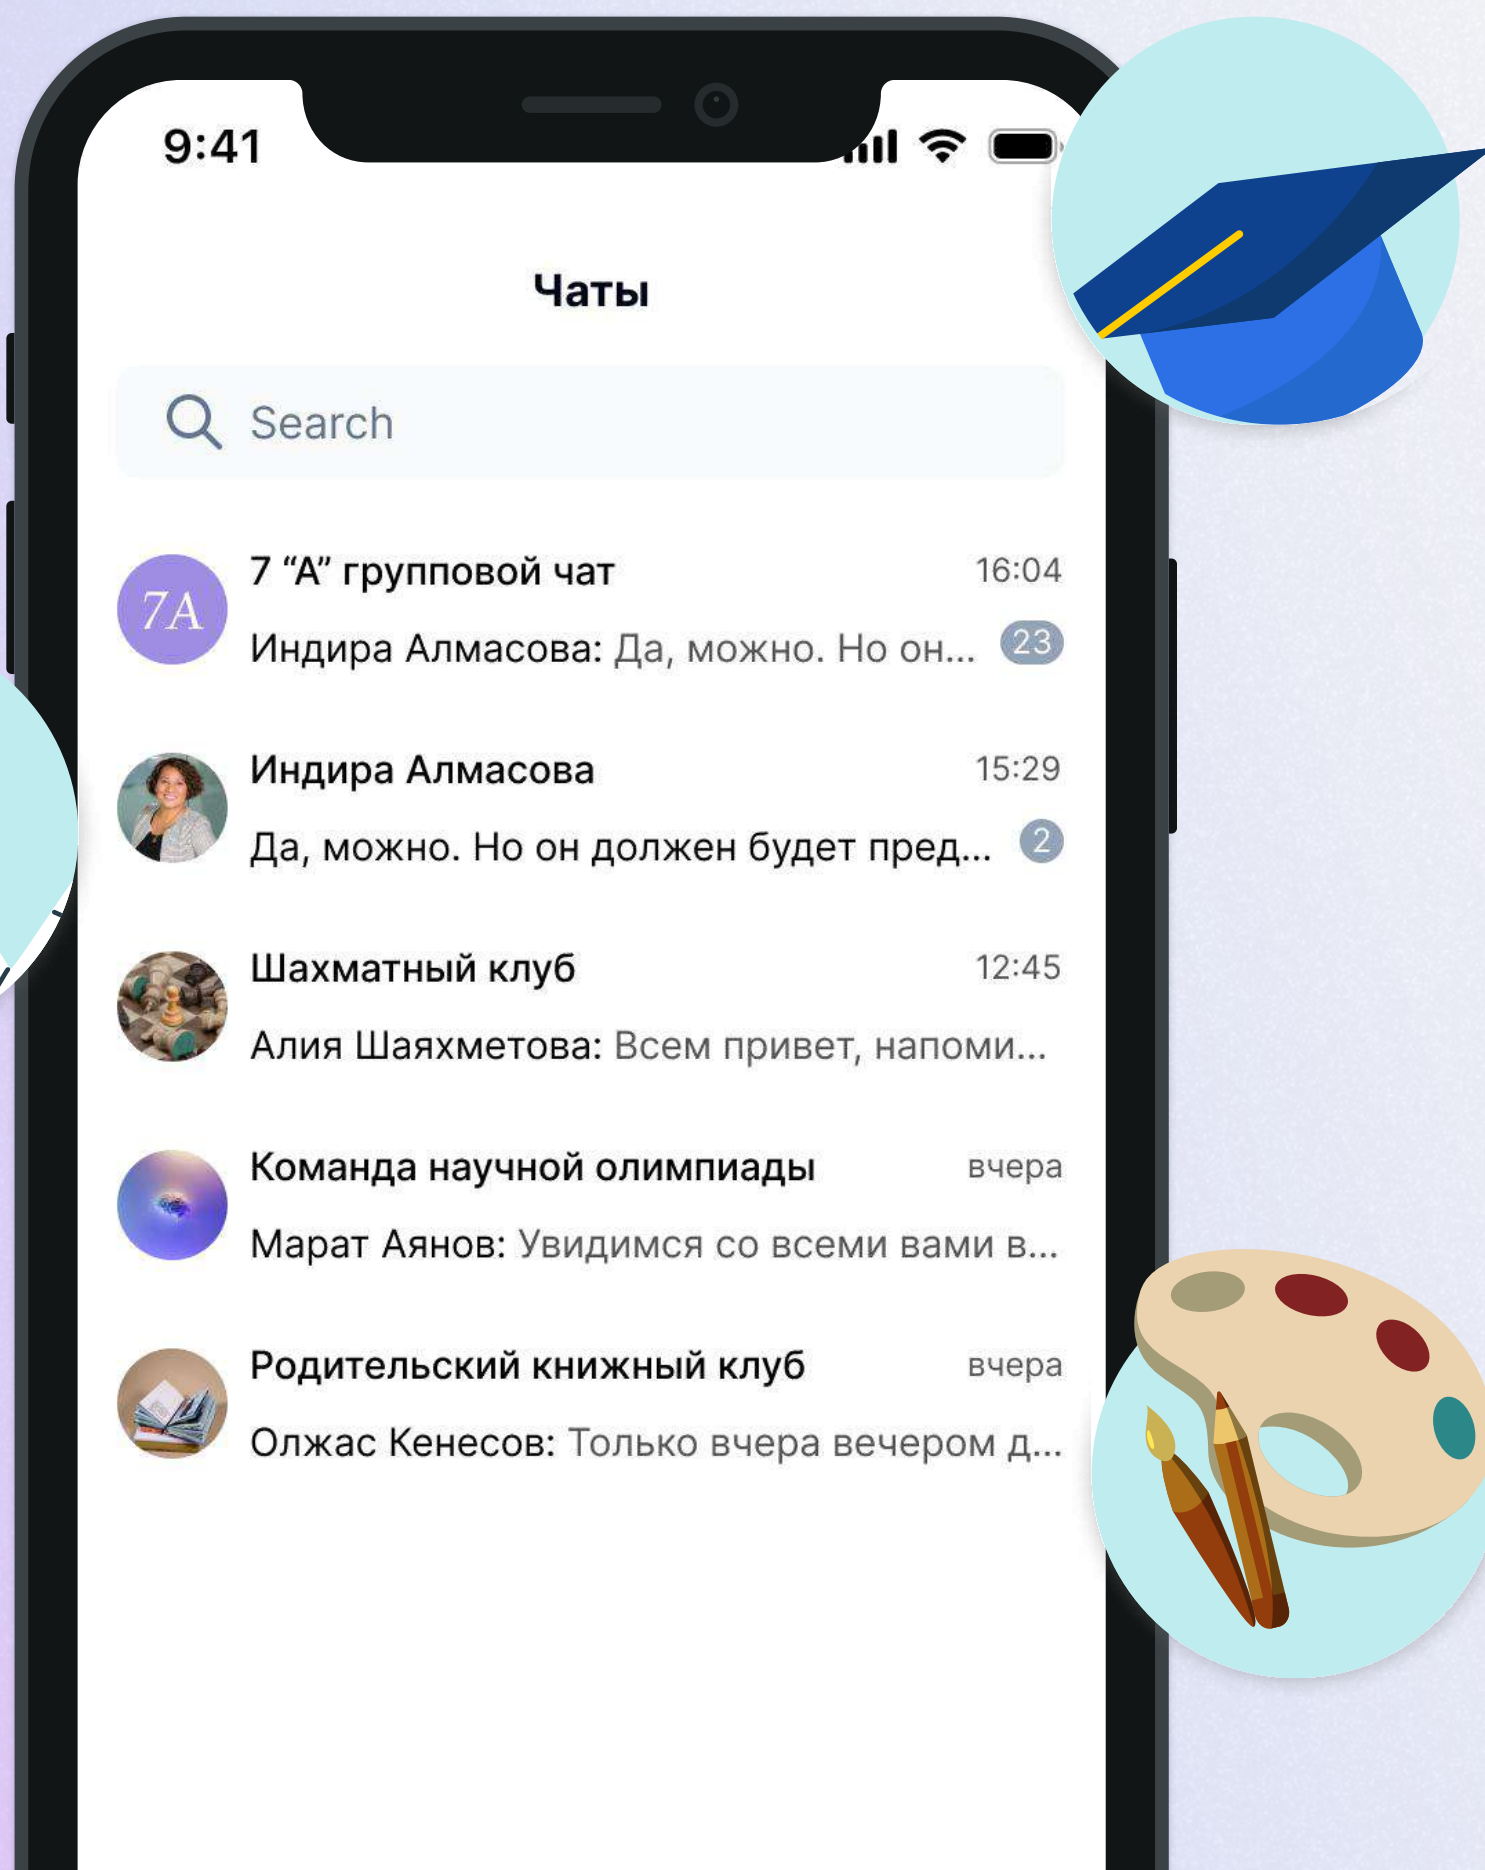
9:41

Чаты

Search

7A
7 “А” групповой чат 16:04
Индира Алмасова: Да, можно. Но он... 23

Индира Алмасова 15:29
Да, можно. Но он должен будет пред... 2

Шахматный клуб 12:45
Алия Шаяхметова: Всем привет, напоми...

Команда научной олимпиады вчера
Марат Аянов: Увидимся со всеми вами в...

Родительский книжный клуб вчера
Олжас Кенесов: Только вчера вечером д...